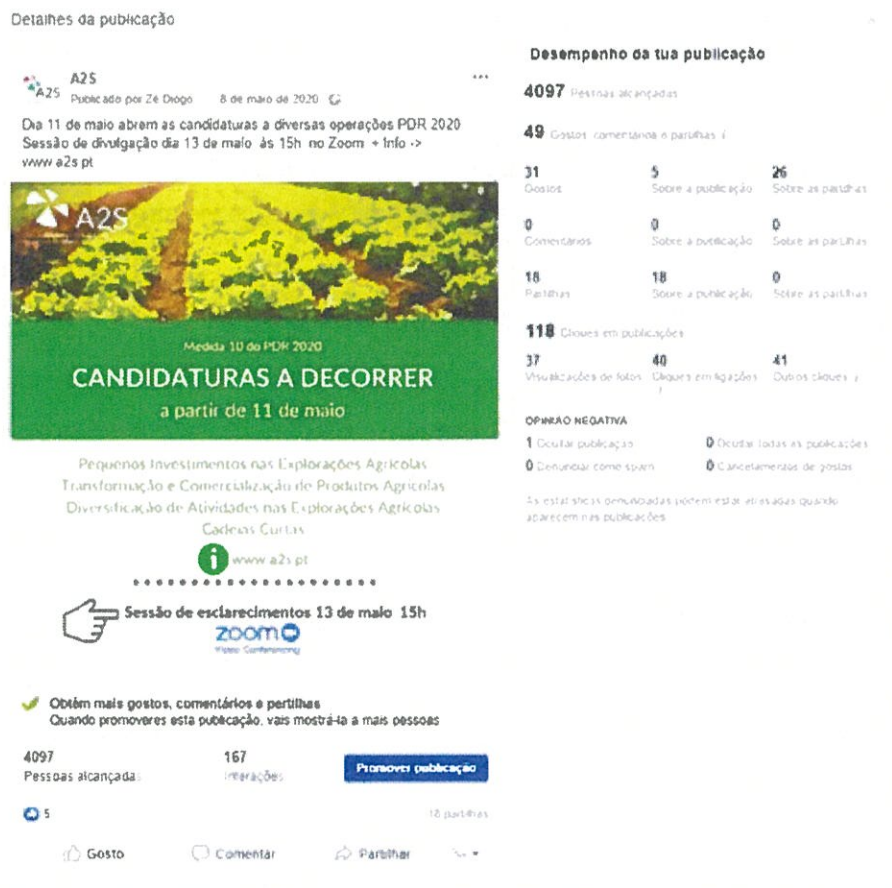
Detalhes da publicação

A2S
Publicado por Zé Diogo · 8 de maio de 2020

Dia 11 de maio abrem as candidaturas a diversas operações PDR 2020
Sessão de divulgação dia 13 de maio às 15h no Zoom + Info -> www.a2s.pt

A2S

Medida 10 do PDR 2020

CANDIDATURAS A DECORRER
a partir de 11 de maio

Pequenos Investimentos nas Explorações Agrícolas
Transformação e Comercialização de Produtos Agrícolas
Diversificação de Atividades nas Explorações Agrícolas
Cadeias Curtas

www.a2s.pt

Sessão de esclarecimentos 13 de maio 15h
zoom
Video Conferencing

Obtém mais gostos, comentários e partilhas
Quando promoveres esta publicação, vais mostrá-la a mais pessoas

4097
Pessoas alcançadas

167
Interações

Promover publicação

5

18 partilhas

Gosto Comentar Partilhar

Desempenho da tua publicação

4097 Pessoas alcançadas

49 Gostos, comentários e partilhas

| 31 Gostos | 5 Sobre a publicação | 26 Sobre as partilhas |
|---|---|---|
| 0 Comentários | 0 Sobre a publicação | 0 Sobre as partilhas |
| 18 Partilhas | 18 Sobre a publicação | 0 Sobre as partilhas |

118 Cliques em publicações

| 37 Visualizações de fotos | 40 Cliques em ligações | 41 Outros cliques |
|---|---|---|

OPINIÃO NEGATIVA
1 Ocultar publicação
0 Ocultar todas as publicações
0 Denunciar como spam
0 Cancelamentos de gostos

As estatísticas denunciadas podem estar atrasadas quando aparecem nas publicações.